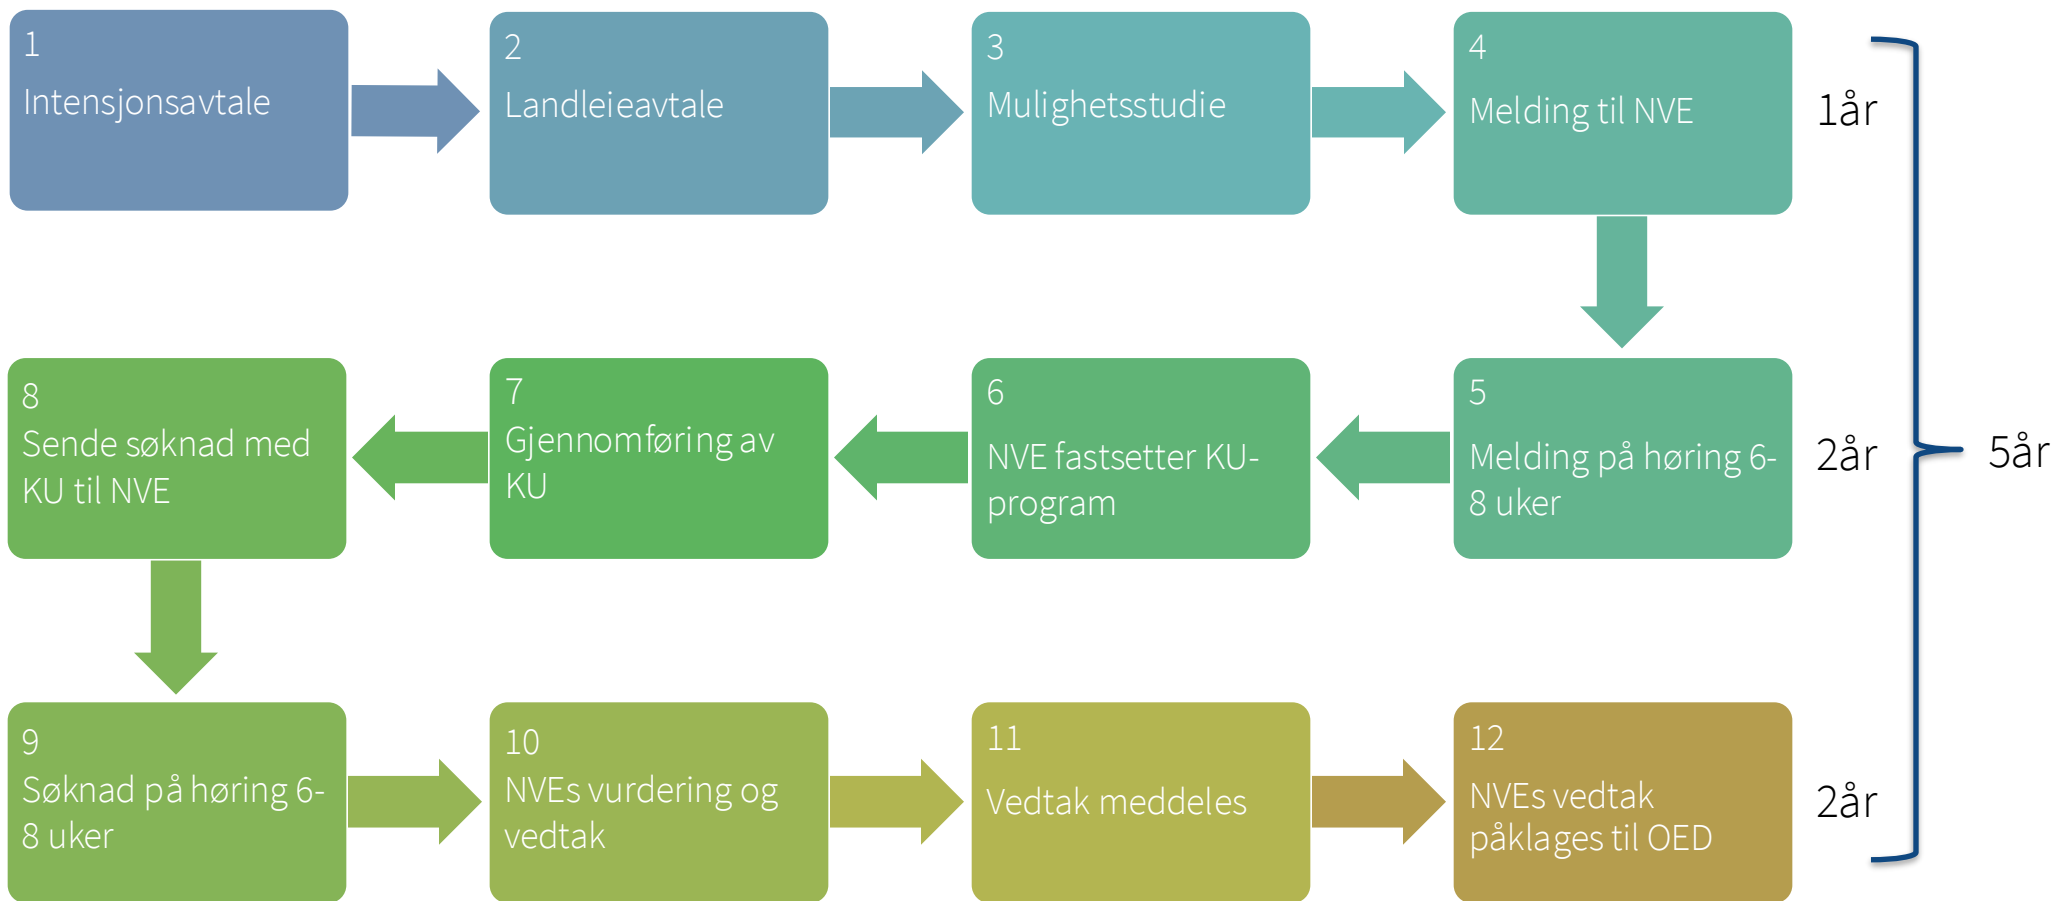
1
Intensjonsavtale

2
Landleieavtale

3
Mulighetsstudie

4
Melding til NVE

1år

5
Melding på høring 6-8 uker

6
NVE fastsetter KU-program

7
Gjennomføring av KU

8
Sende søknad med KU til NVE

2år

5år

9
Søknad på høring 6-8 uker

10
NVEs vurdering og vedtak

11
Vedtak meddeles

12
NVEs vedtak påklages til OED

2år